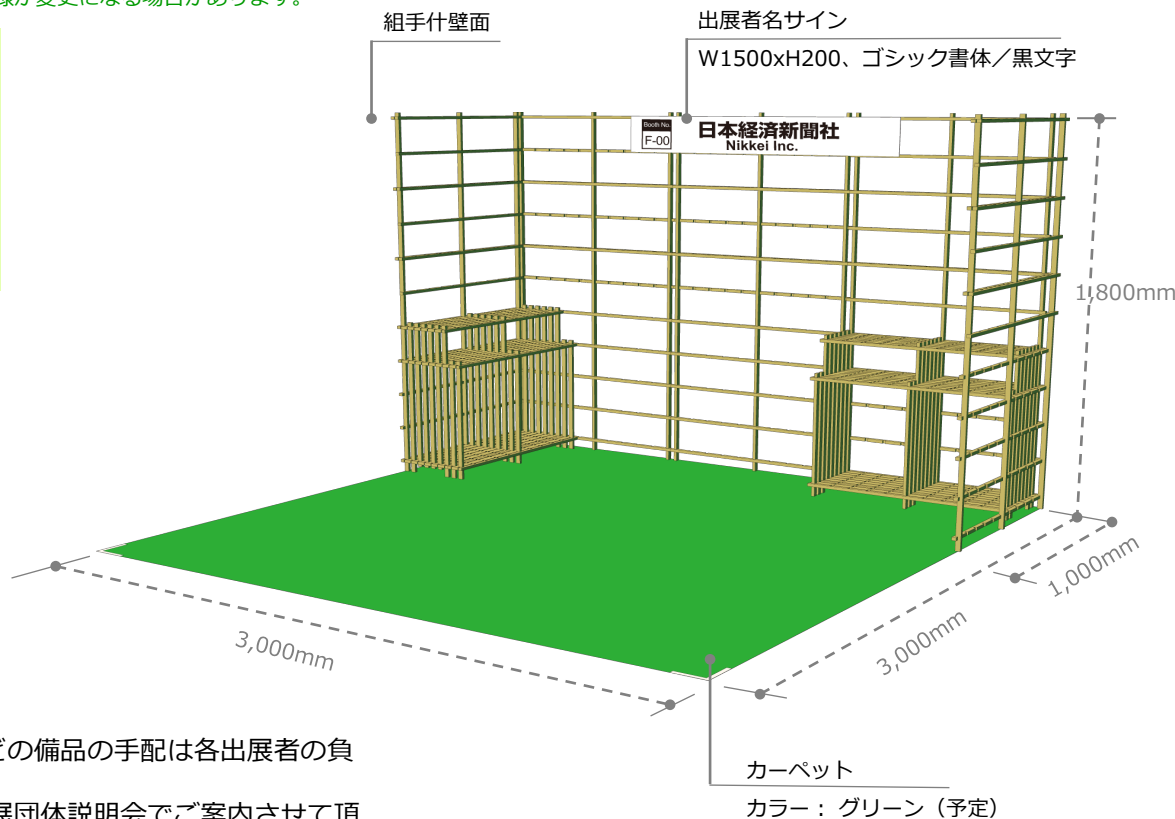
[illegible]が変更になる場合があります。

組手什壁面

出展者名サイン

W1500xH200、ゴシック書体／黒文字

Booth No.
F-00

日本経済新聞社
Nikkei Inc.

1,800mm

1,000mm

3,000mm

3,000mm

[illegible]どの備品の手配は各出展者の負

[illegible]展団体説明会でご案内させて頂

カーペット

カラー： グリーン（予定）